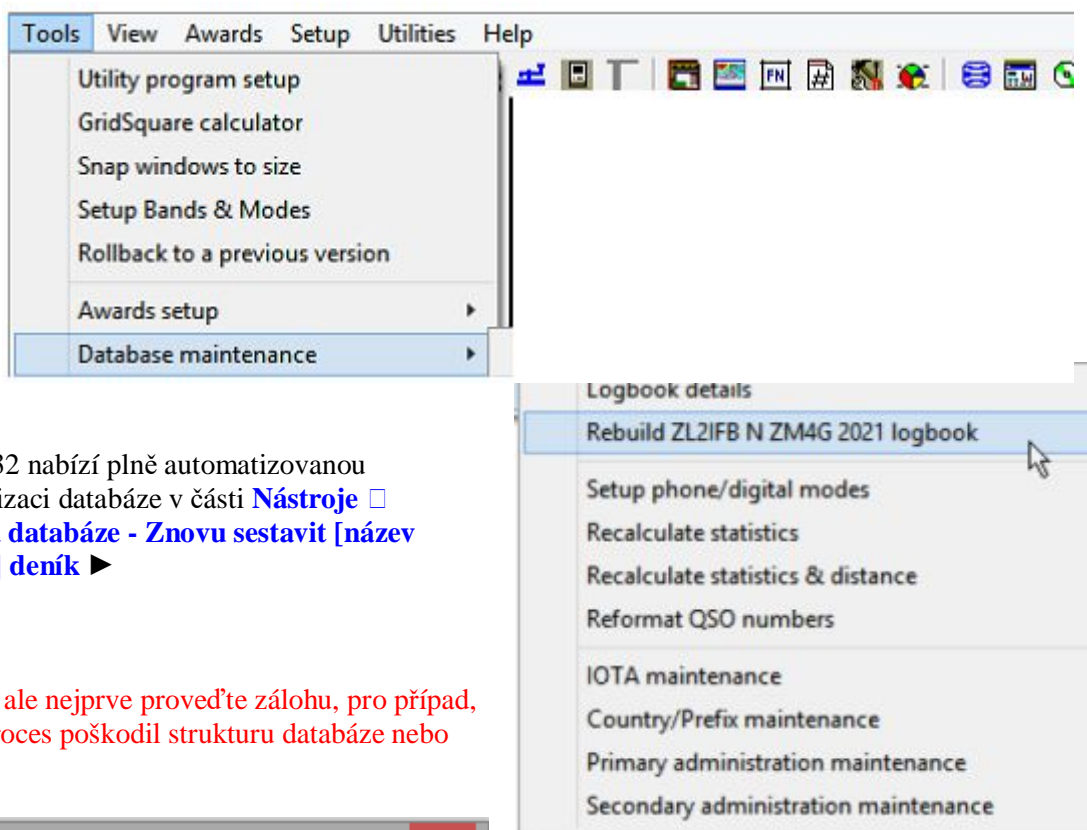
Tools View Awards Setup Utilities Help

Utility program setup
GridSquare calculator
Snap windows to size
Setup Bands & Modes
Rollback to a previous version
Awards setup
Database maintenance

Logbook details
Rebuild ZL2IFB N ZM4G 2021 logbook
Setup phone/digital modes
Recalculate statistics
Recalculate statistics & distance
Reformat QSO numbers
IOTA maintenance
Country/Prefix maintenance
Primary administration maintenance
Secondary administration maintenance

32 nabízí plně automatizovanou izaci databáze v části **Nástroje □ databáze - Znovu sestavit [název] deník ►**

ale nejprve proveďte zálohu, pro případ, oces poškodil strukturu databáze nebo